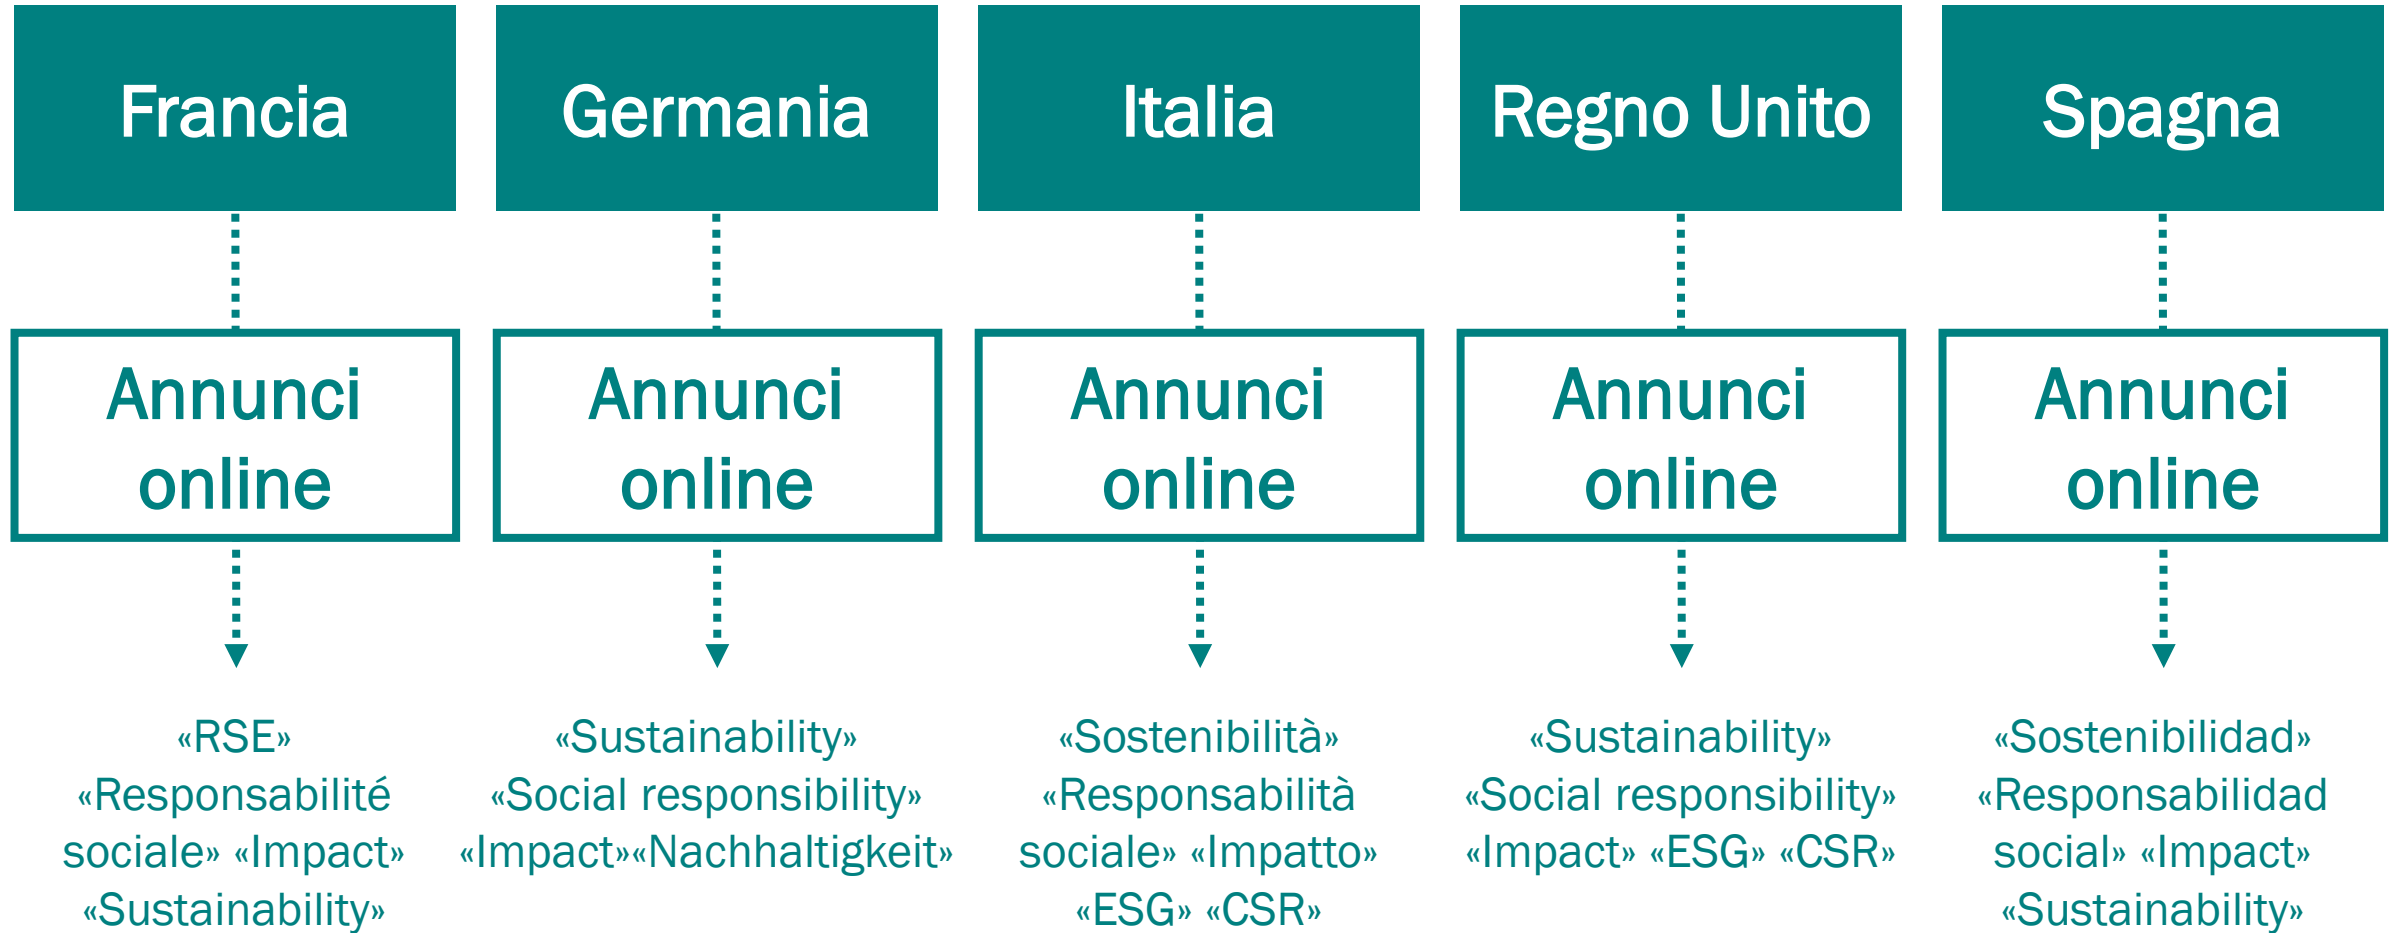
Francia

Annunci online

«RSE» «Responsabilité sociale» «Impact» «Sustainability»

Germania

Annunci online

«Sustainability» «Social responsibility» «Impact»«Nachhaltigkeit»

Italia

Annunci online

«Sostenibilità» «Responsabilità sociale» «Impatto» «ESG» «CSR»

Regno Unito

Annunci online

«Sustainability» «Social responsibility» «Impact» «ESG» «CSR»

Spagna

Annunci online

«Sostenibilidad» «Responsabilidad social» «Impact» «Sustainability»